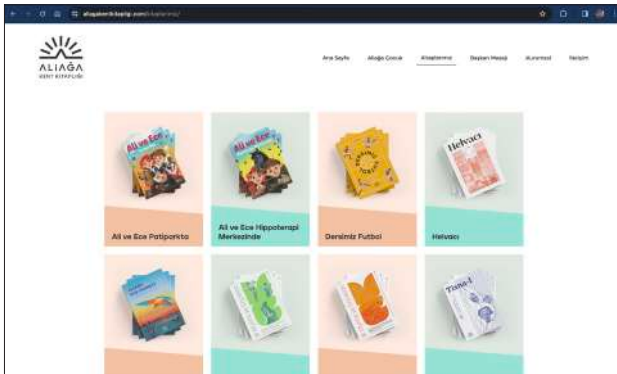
aliagakentkitapligi.com/kitaplarimiz/

ALİAĞA
KENT KİTAPLIĞI

Ana Sayfa Aliağa Çocuk Kitaplarımız Başkan Mesajı Künyemiz İletişim

Ali ve Ece

Ali ve Ece

Helvacı

Ali ve Ece Patiparkta

Ali ve Ece Hippoterapi Merkezinde

Derelimiz Futbol

Helvacı

Tüme-1